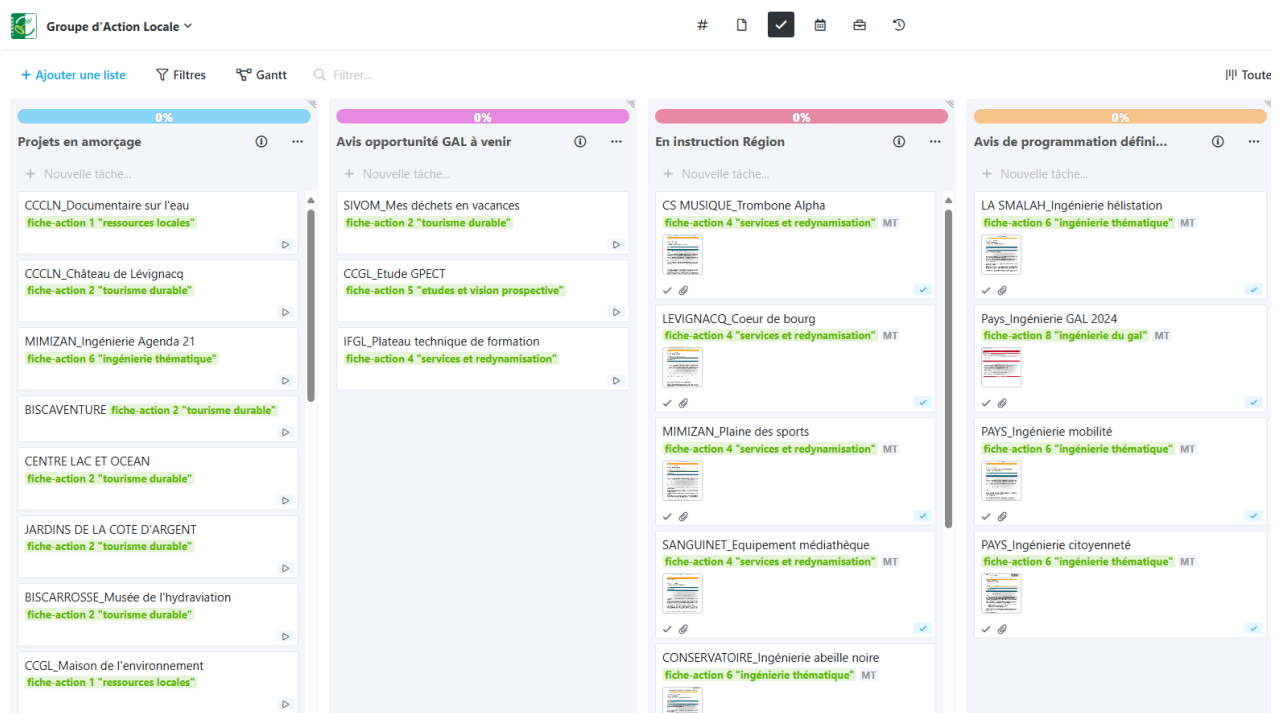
Groupe d'Action Locale

#

+ Ajouter une liste   Filtres   Gantt   Filtrer...   Toute

0%
Projets en amorçage
+ Nouvelle tâche...

CCCLN_Documentaire sur l'eau
fiche-action 1 "ressources locales"

CCCLN_Château de Lévignacq
fiche-action 2 "tourisme durable"

MIMIZAN_Ingénierie Agenda 21
fiche-action 6 "ingénierie thématique"

BISCAVENTURE fiche-action 2 "tourisme durable"

CENTRE LAC ET OCEAN
fiche-action 2 "tourisme durable"

JARDINS DE LA COTE D'ARGENT
fiche-action 2 "tourisme durable"

BISCARROSSE_Musée de l'hydraviation
fiche-action 2 "tourisme durable"

CCGL_Maison de l'environnement
fiche-action 1 "ressources locales"

0%
Avis opportunité GAL à venir
+ Nouvelle tâche...

SIVOM_Mes déchets en vacances
fiche-action 2 "tourisme durable"

CCGL_Etude GPECT
fiche-action 5 "etudes et vision prospective"

IFGL_Plateau technique de formation
fiche-action 4 "services et redynamisation"

0%
En instruction Région
+ Nouvelle tâche...

CS MUSIQUE_Trombone Alpha
fiche-action 4 "services et redynamisation" MT

LEVIGNACQ_Coeur de bourg
fiche-action 4 "services et redynamisation" MT

MIMIZAN_Plaine des sports
fiche-action 4 "services et redynamisation" MT

SANGUINET_Equipement médiathèque
fiche-action 4 "services et redynamisation" MT

CONSERVATOIRE_Ingénierie abeille noire
fiche-action 6 "ingénierie thématique" MT

0%
Avis de programmation défini...
+ Nouvelle tâche...

LA SMALAH_Ingénierie hélistation
fiche-action 6 "ingénierie thématique" MT

Pays_Ingénierie GAL 2024
fiche-action 8 "ingénierie du gal" MT

PAYS_Ingénierie mobilité
fiche-action 6 "ingénierie thématique" MT

PAYS_Ingénierie citoyenneté
fiche-action 6 "ingénierie thématique" MT